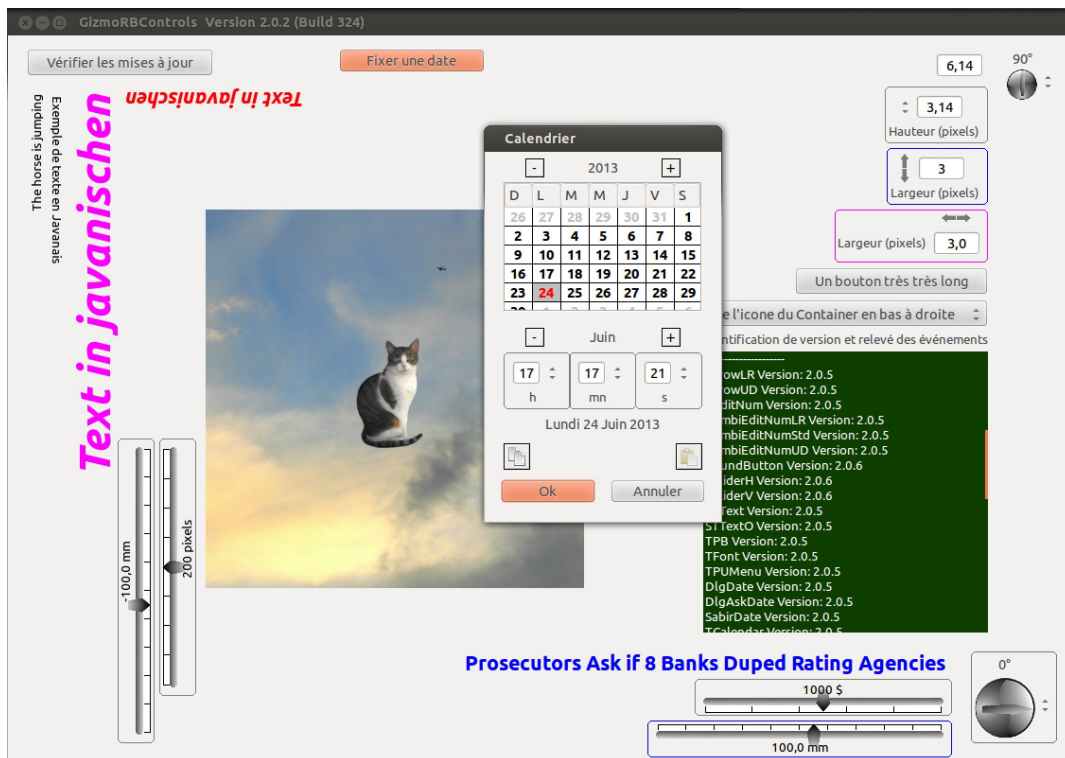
GizmoRBControls Version 2.0.2 (Build 324)

Vérifier les mises à jour

Fixer une date

Text in javanischen

The horse is jumping

Exemple de texte en Javanais

Text in javanischen

6,14

90°

3,14
Hauteur (pixels)

3
Largeur (pixels)

Largeur (pixels) 3,0

Un bouton très très long

e l'icone du Container en bas à droite

ntification de version et relevé des événements

Calendrier

- 2013 +

| D | L | M | M | J | V | S |
|---|---|---|---|---|---|---|
| 26 | 27 | 28 | 29 | 30 | 31 | 1 |
| 2 | 3 | 4 | 5 | 6 | 7 | 8 |
| 9 | 10 | 11 | 12 | 13 | 14 | 15 |
| 16 | 17 | 18 | 19 | 20 | 21 | 22 |
| 23 | 24 | 25 | 26 | 27 | 28 | 29 |
| 30 | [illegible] | | | | | |

- Juin +

17 h
17 mn
21 s

Lundi 24 Juin 2013

Ok
Annuler

-------------------
rowLR Version: 2.0.5
rowUD Version: 2.0.5
EditNum Version: 2.0.5
mbiEditNumLR Version: 2.0.5
mbiEditNumStd Version: 2.0.5
mbiEditNumUD Version: 2.0.5
undButton Version: 2.0.6
liderH Version: 2.0.6
liderV Version: 2.0.6
Text Version: 2.0.5
STTextO Version: 2.0.5
TPB Version: 2.0.5
TFont Version: 2.0.5
TPUMenu Version: 2.0.5
DlgDate Version: 2.0.5
DlgAskDate Version: 2.0.5
SabirDate Version: 2.0.5
TCalendar Version: 2.0.5

-100,0 mm

200 pixels

Prosecutors Ask if 8 Banks Duped Rating Agencies

0°

1000 $

100,0 mm